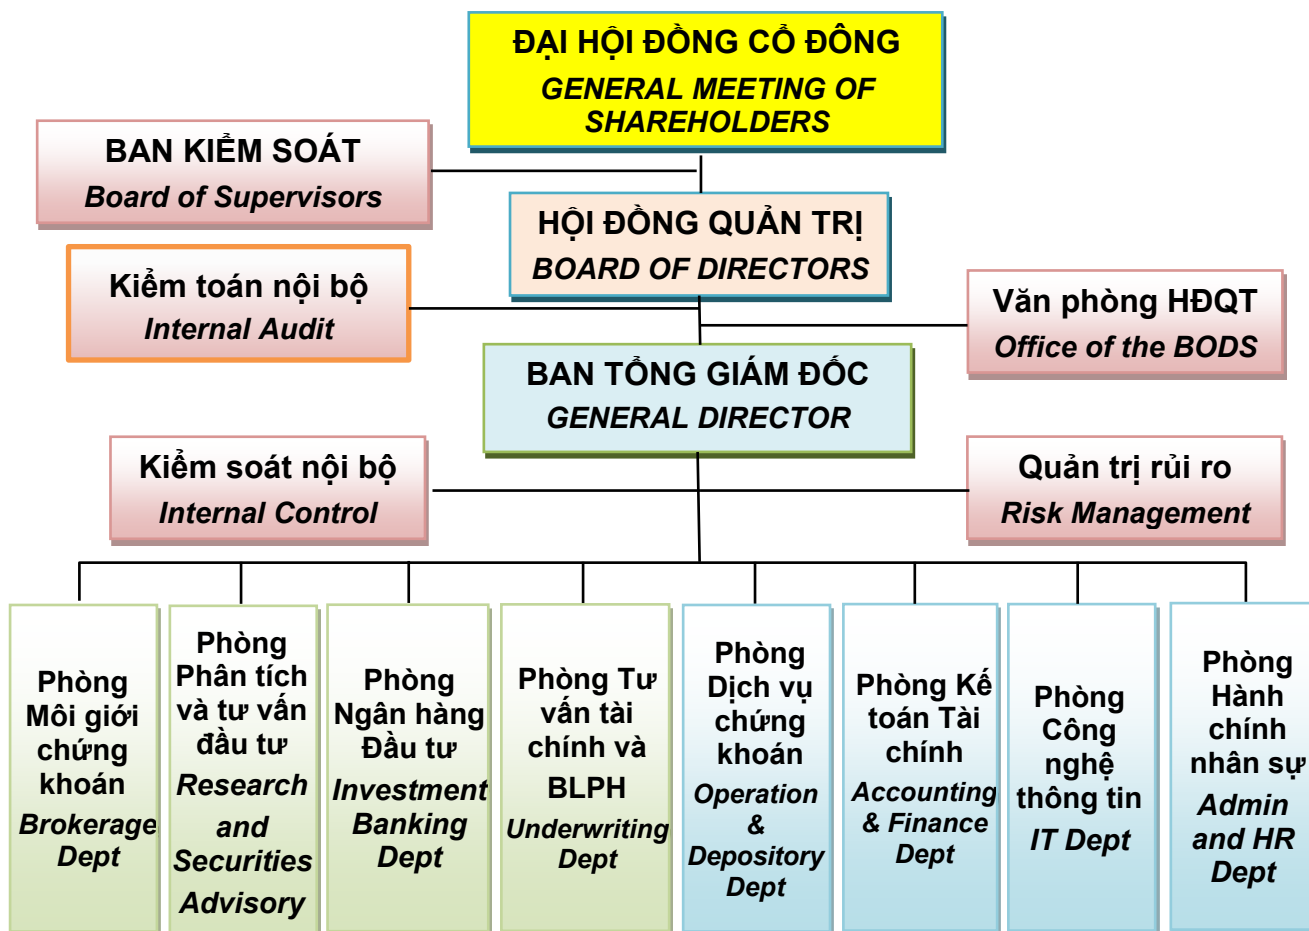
ĐẠI HỘI ĐỒNG CỔ ĐÔNG
GENERAL MEETING OF SHAREHOLDERS

BAN KIỂM SOÁT
Board of Supervisors

HỘI ĐỒNG QUẢN TRỊ
BOARD OF DIRECTORS

Kiểm toán nội bộ
Internal Audit

Văn phòng HĐQT
Office of the BODS

BAN TỔNG GIÁM ĐỐC
GENERAL DIRECTOR

Kiểm soát nội bộ
Internal Control

Quản trị rủi ro
Risk Management

Phòng Môi giới chứng khoán
Brokerage Dept

Phòng Phân tích và tư vấn đầu tư
Research and Securities Advisory

Phòng Ngân hàng Đầu tư
Investment Banking Dept

Phòng Tư vấn tài chính và BLPH
Underwriting Dept

Phòng Dịch vụ chứng khoán
Operation & Depository Dept

Phòng Kế toán Tài chính
Accounting & Finance Dept

Phòng Công nghệ thông tin
IT Dept

Phòng Hành chính nhân sự
Admin and HR Dept